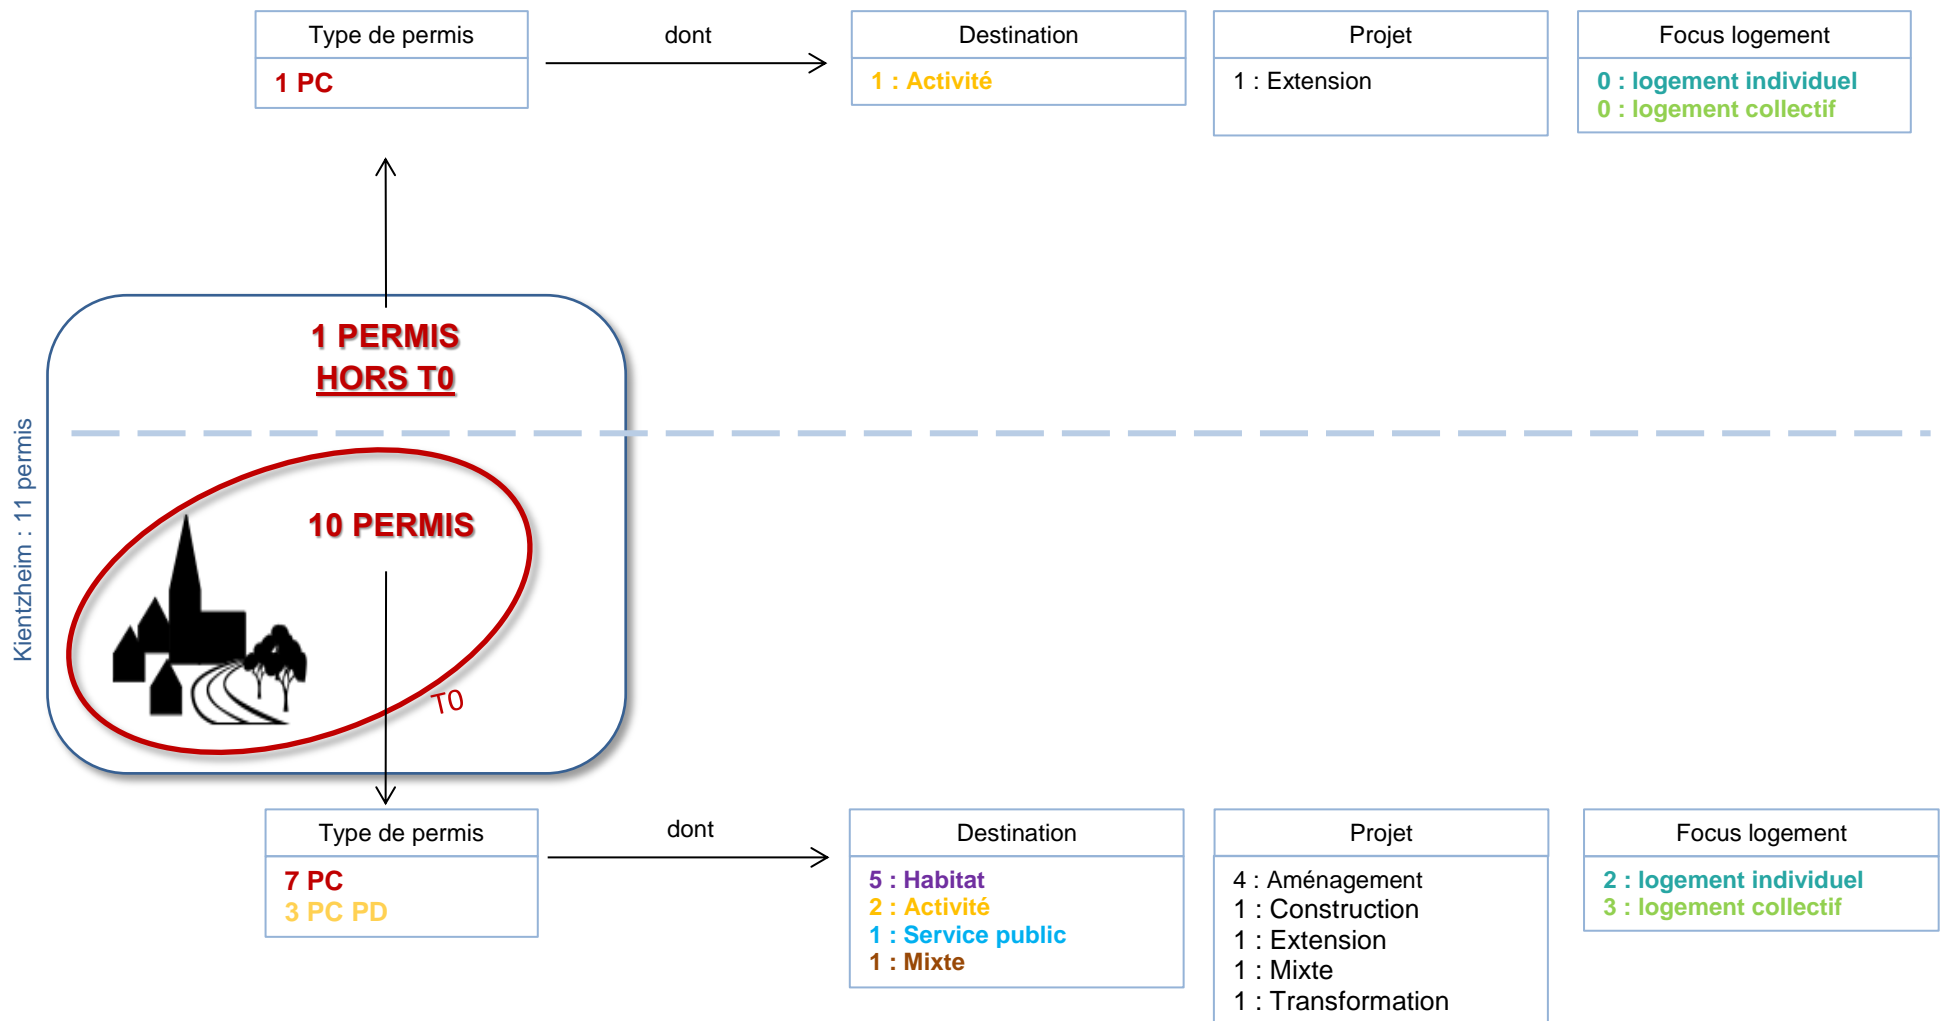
Type de permis

1 PC

dont

Destination

1 : Activité

Projet

1 : Extension

Focus logement

0 : logement individuel
0 : logement collectif

Kientzheim : 11 permis

1 PERMIS
HORS T0

10 PERMIS

T0

Type de permis

7 PC
3 PC PD

dont

Destination

5 : Habitat
2 : Activité
1 : Service public
1 : Mixte

Projet

4 : Aménagement
1 : Construction
1 : Extension
1 : Mixte
1 : Transformation

Focus logement

2 : logement individuel
3 : logement collectif